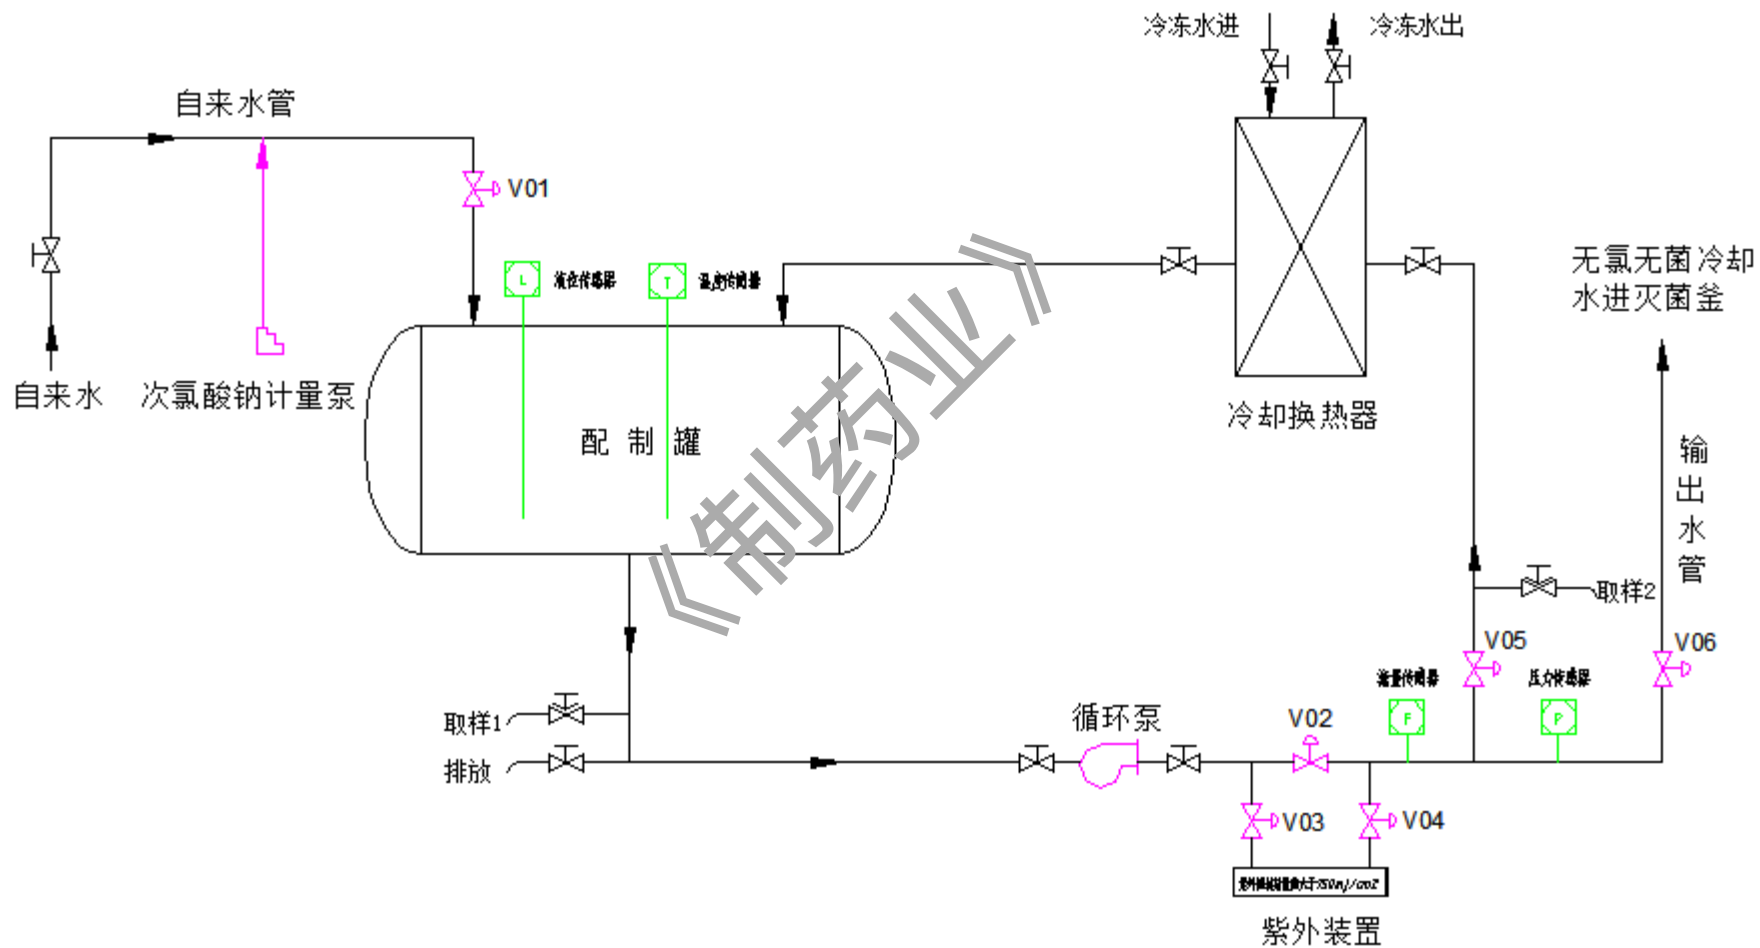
冷冻水进
冷冻水出
自来水管
V01
无氯无菌冷却水进灭菌釜
L 液位传感器
T 温度传感器
自来水
次氯酸钠计量泵
配 制 罐
冷却换热器
输出水管
《制药业》
取样2
V05
V06
流量传感器
压力传感器
F
P
取样1
循环泵
V02
排放
V03
V04
紫外照射剂量大于750mJ/cm2
紫外装置